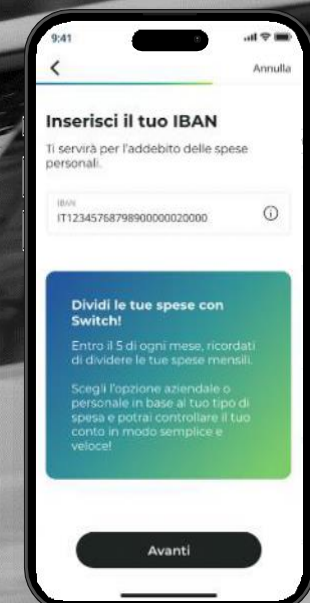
9:41

<

Annulla

Inserisci il tuo IBAN

Ti servirà per l'addebito delle spese personali.

IBAN

IT12345768798900000020000

Dividi le tue spese con Switch!

Entro il 5 di ogni mese, ricordati di dividere le tue spese mensili.

Scegli l'opzione aziendale o personale in base al tuo tipo di spesa e potrai controllare il tuo conto in modo semplice e veloce!

Avanti